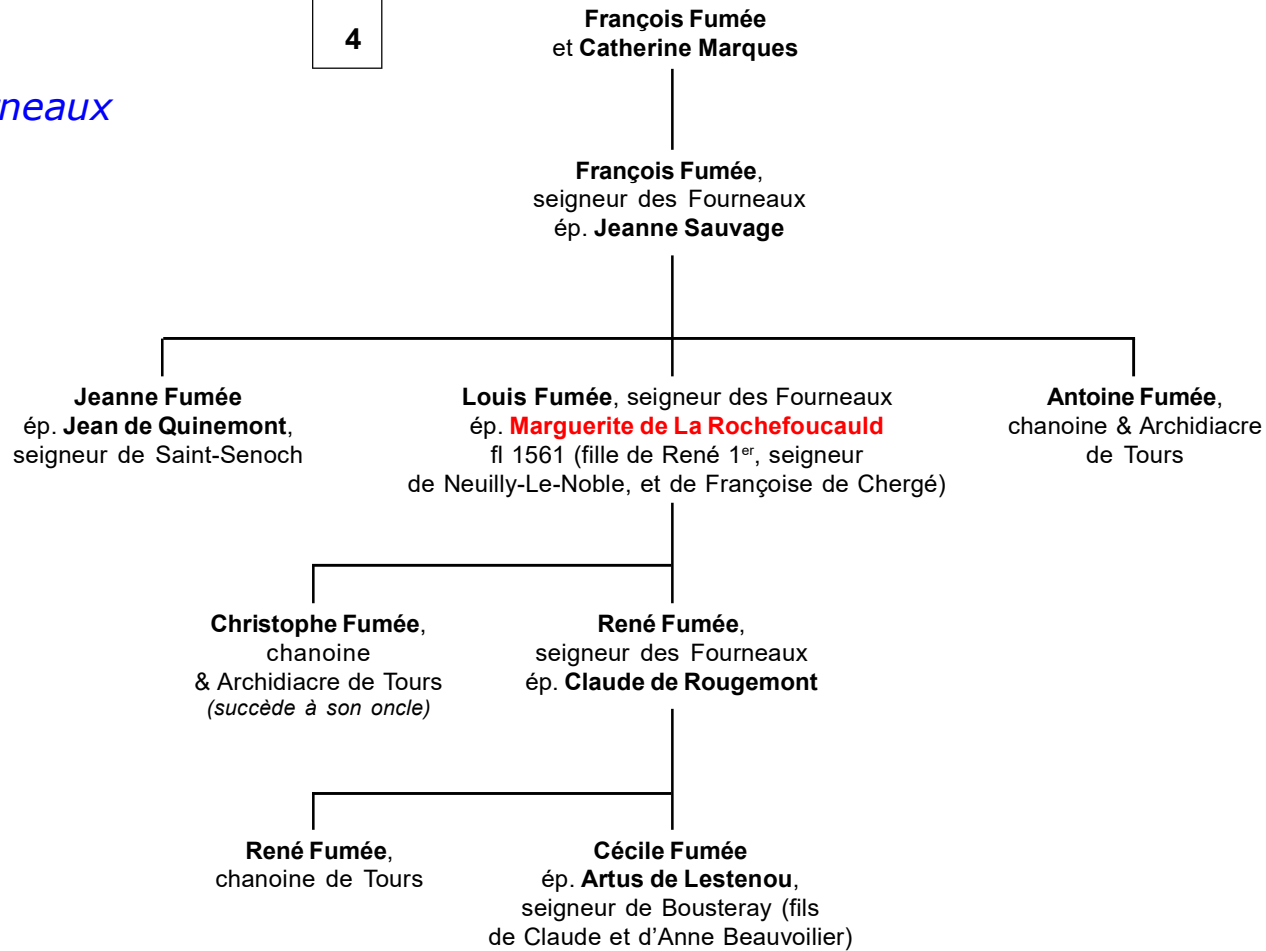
neaux

4

François Fumée
et Catherine Marques

François Fumée,
seigneur des Fourneaux
ép. Jeanne Sauvage

Jeanne Fumée
ép. Jean de Quinemont,
seigneur de Saint-Senoch

Louis Fumée, seigneur des Fourneaux
ép. Marguerite de La Rochefoucauld
fl 1561 (fille de René 1$^{er}$, seigneur
de Neuilly-Le-Noble, et de Françoise de Chergé)

Antoine Fumée,
chanoine & Archidiacre
de Tours

Christophe Fumée,
chanoine
& Archidiacre de Tours
(succède à son oncle)

René Fumée,
seigneur des Fourneaux
ép. Claude de Rougemont

René Fumée,
chanoine de Tours

Cécile Fumée
ép. Artus de Lestenou,
seigneur de Bousteray (fils
de Claude et d'Anne Beauvoilier)